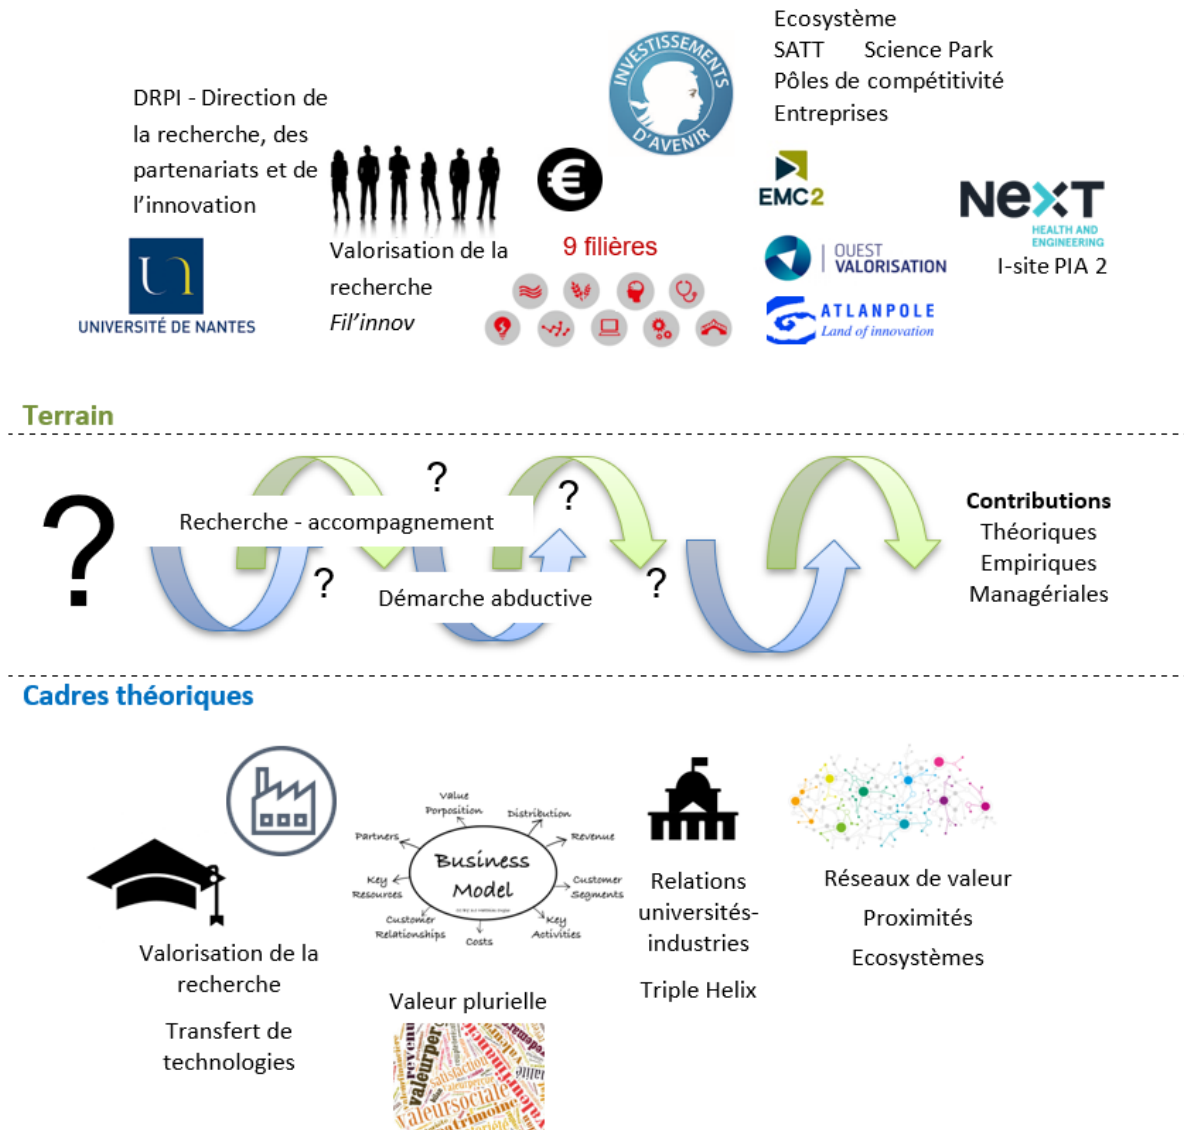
DRPI - Direction de la recherche, des partenariats et de l'innovation

UNIVERSITÉ DE NANTES

Valorisation de la recherche
*Fil'innov*

9 filières

INVESTISSEMENTS D'AVENIR

Ecosystème
SATT Science Park
Pôles de compétitivité
Entreprises

EMC2

OUEST VALORISATION

ATLANPOLE
Land of innovation

NeXT
HEALTH AND ENGINEERING
I-site PIA 2

Terrain

?

Recherche - accompagnement

?

?

?

?

Démarche abductive

Contributions
Théoriques
Empiriques
Managériales

Cadres théoriques

Valorisation de la recherche

Transfert de technologies

Value Porposition
Distribution
Partners
Revenue
Key Resources
Business Model
Customer Segments
Customer Relationships
Key Activities
Costs

Valeur plurielle

Relations universités-industries

Triple Helix

Réseaux de valeur

Proximités

Ecosystèmes